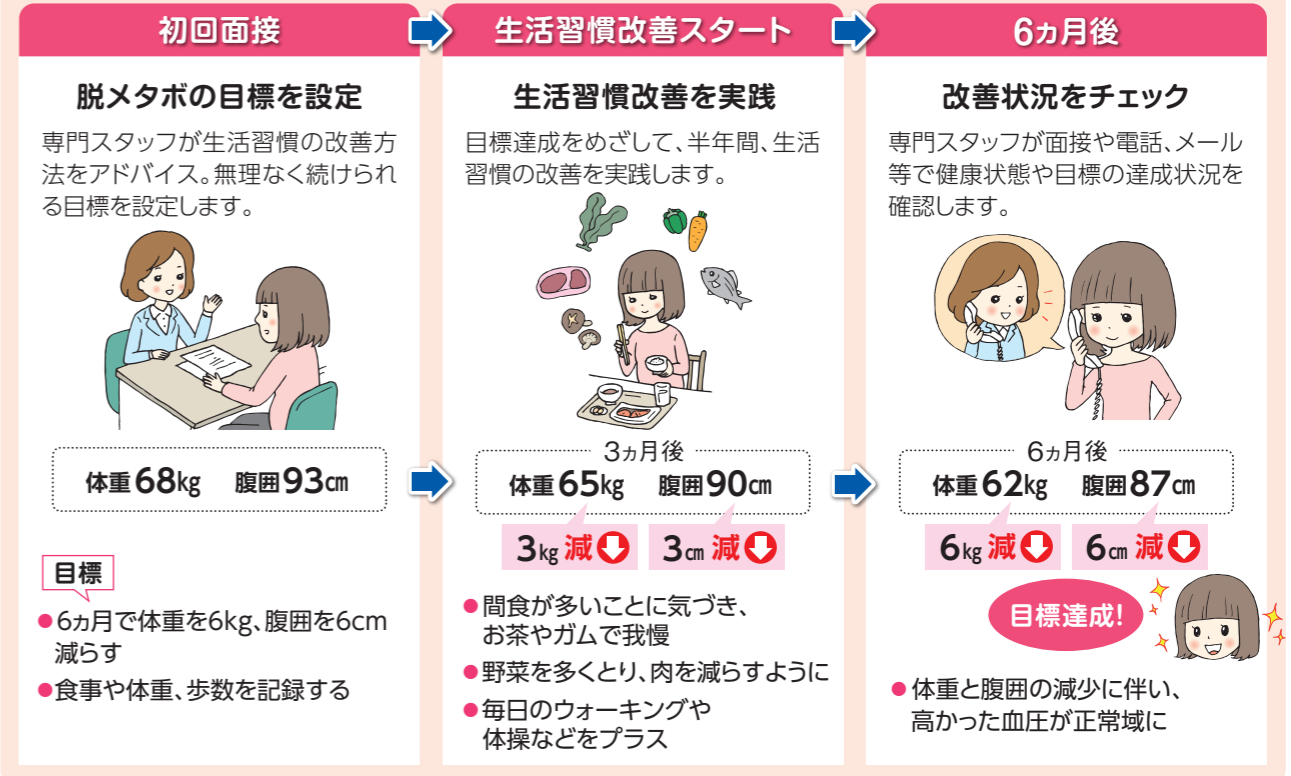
初回面接

脱メタボの目標を設定

専門スタッフが生活習慣の改善方法をアドバイス。無理なく続けられる目標を設定します。

体重68kg　腹囲93cm

目標

●6ヵ月で体重を6kg、腹囲を6cm減らす

●食事や体重、歩数を記録する

生活習慣改善スタート

生活習慣改善を実践

目標達成をめざして、半年間、生活習慣の改善を実践します。

3ヵ月後

体重65kg　腹囲90cm

3kg 減　3cm 減

●間食が多いことに気づき、お茶やガムで我慢

●野菜を多くとり、肉を減らすように

●毎日のウォーキングや体操などをプラス

6ヵ月後

改善状況をチェック

専門スタッフが面接や電話、メール等で健康状態や目標の達成状況を確認します。

6ヵ月後

体重62kg　腹囲87cm

6kg 減　6cm 減

目標達成!

●体重と腹囲の減少に伴い、高かった血圧が正常域に